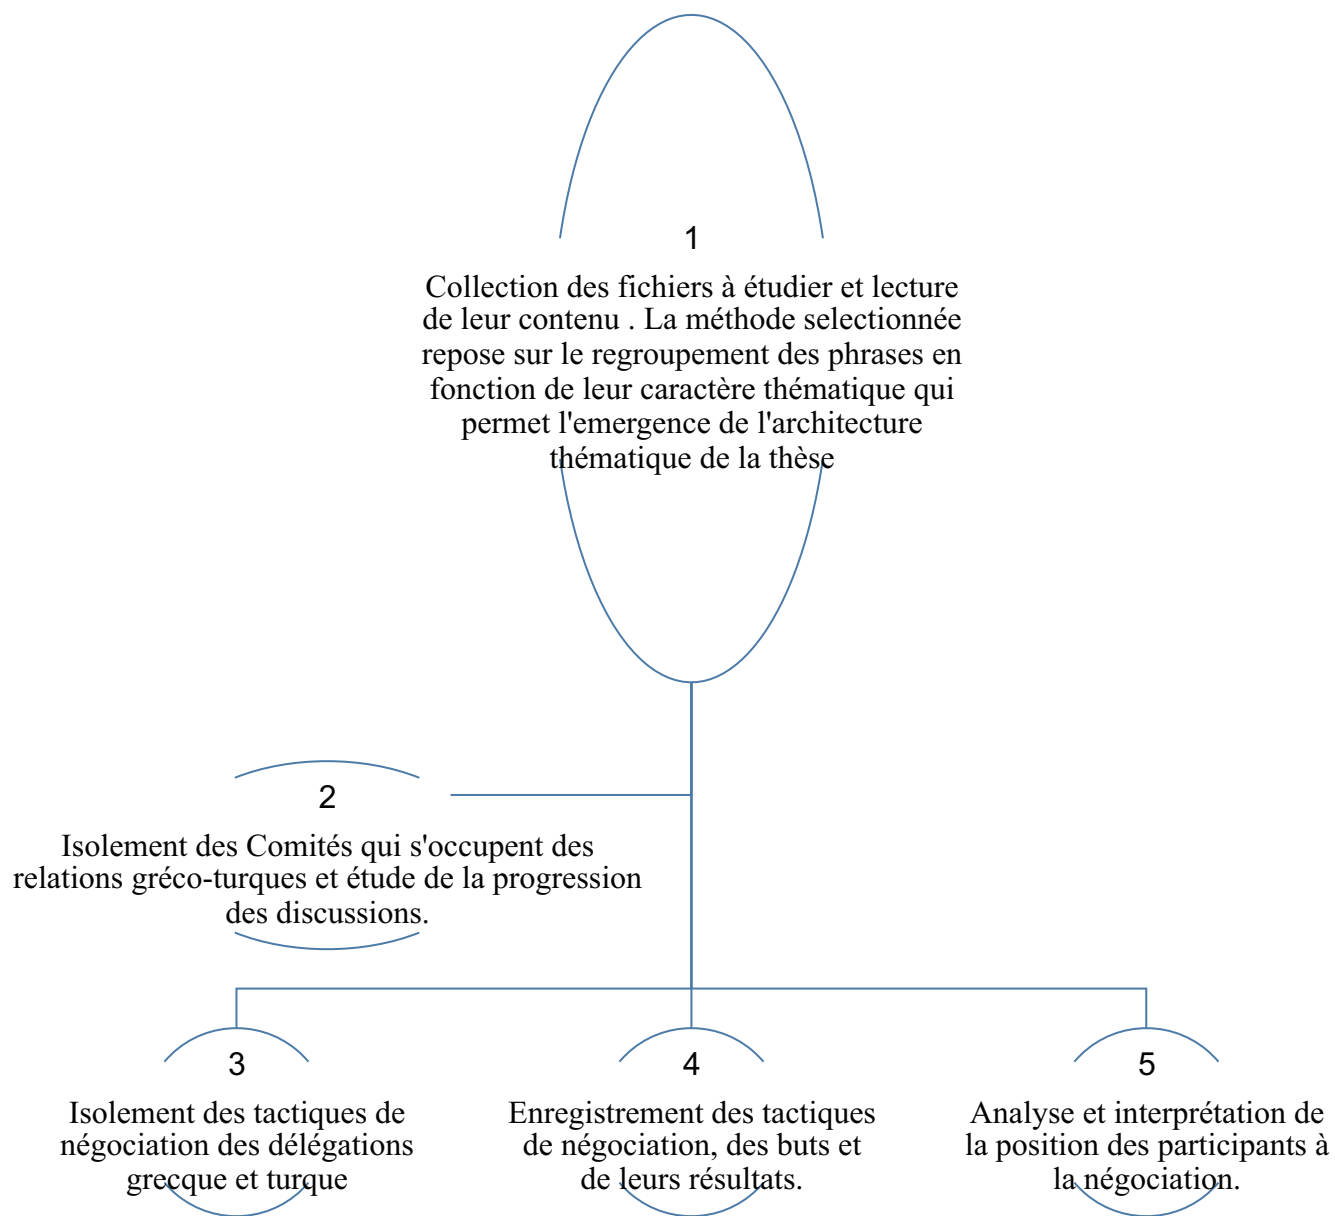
1

Collection des fichiers à étudier et lecture de leur contenu . La méthode selectionnée repose sur le regroupement des phrases en fonction de leur caractère thématique qui permet l'emergence de l'architecture thématique de la thèse

2

Isolement des Comités qui s'occupent des relations gréco-turques et étude de la progression des discussions.

3

Isolement des tactiques de négociation des délégations grecque et turque

4

Enregistrement des tactiques de négociation, des buts et de leurs résultats.

5

Analyse et interprétation de la position des participants à la négociation.